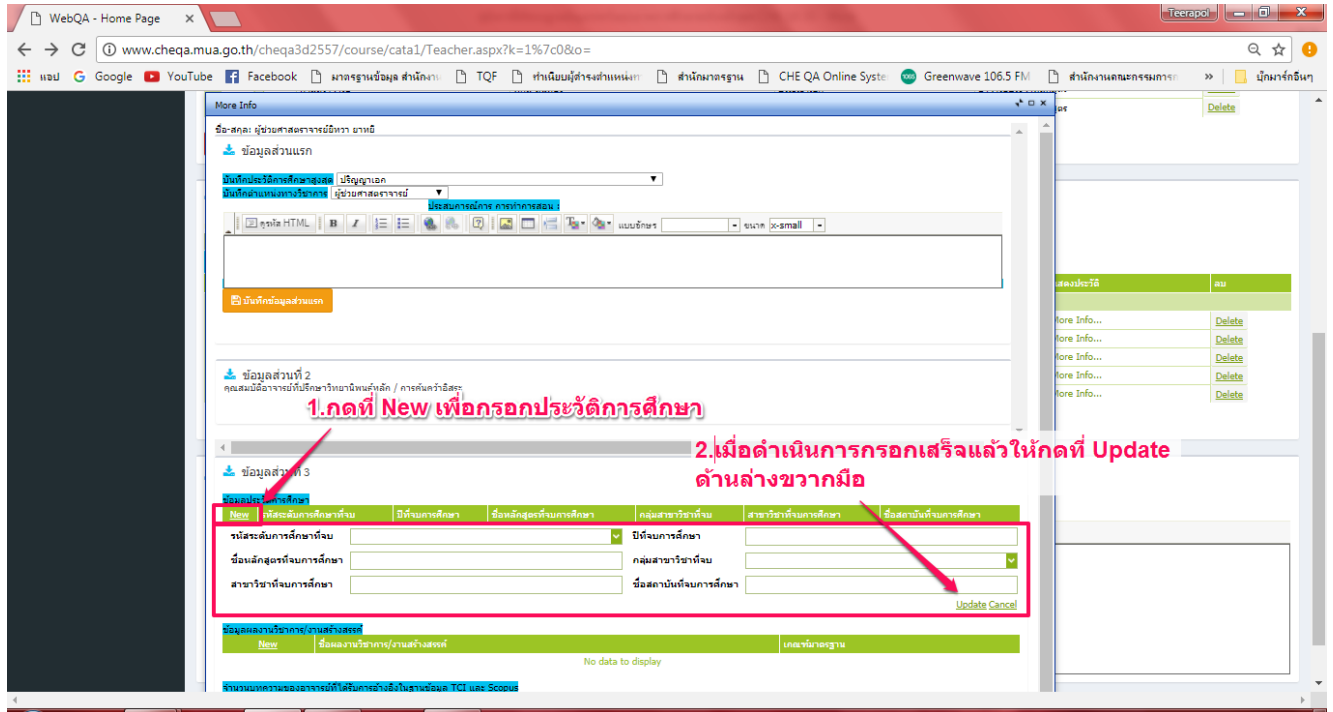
WebQA - Home Page ×

Teerapol

www.cheqa.mua.go.th/cheqa3d2557/course/cata1/Teacher.aspx?k=1%7c0&o=

แอป Google YouTube Facebook มาตรฐานข้อมูล สำนักงา TQF ทำเนียบผู้ดำรงตำแหน่ง สำนักมาตรฐาน CHE QA Online Syste Greenwave 106.5 FM สำนักงานคณะกรรมการ » บุ๊กมาร์กอื่นๆ

More Info

ชื่อ-สกุล: ผู้ช่วยศาสตราจารย์ธิดา ยาหยี

ข้อมูลส่วนแรก

บันทึกประวัติการศึกษาสูงสุด ปริญญาเอก
บันทึกตำแหน่งทางวิชาการ ผู้ช่วยศาสตราจารย์
ประสบการณ์การ การทำการสอน :

ดูรหัส HTML B I แบบอักษร ขนาด x-small

บันทึกข้อมูลส่วนแรก

ข้อมูลส่วนที่ 2
คุณสมบัติอาจารย์ที่ปรึกษาวิทยานิพนธ์หลัก / การค้นคว้าอิสระ

1.กดที่ New เพื่อกรอกประวัติการศึกษา

2.เมื่อดำเนินการกรอกเสร็จแล้วให้กดที่ Update ด้านล่างขวากมือ

ข้อมูลส่วนที่ 3

ข้อมูลประวัติการศึกษา

| New | รหัสระดับการศึกษาที่จบ | ปีที่จบการศึกษา | ชื่อหลักสูตรที่จบการศึกษา | กลุ่มสาขาวิชาที่จบ | สาขาวิชาที่จบการศึกษา | ชื่อสถาบันที่จบการศึกษา |
|---|---|---|---|---|---|---|

รหัสระดับการศึกษาที่จบ
ปีที่จบการศึกษา
ชื่อหลักสูตรที่จบการศึกษา
กลุ่มสาขาวิชาที่จบ
สาขาวิชาที่จบการศึกษา
ชื่อสถาบันที่จบการศึกษา
Update Cancel

ข้อมูลผลงานวิชาการ/งานสร้างสรรค์

| New | ชื่อผลงานวิชาการ/งานสร้างสรรค์ | เกณฑ์มาตรฐาน |
|---|---|---|

No data to display

จำนวนบทความของอาจารย์ที่ได้รับการอ้างอิงในฐานข้อมูล TCI และ Scopus

Delete
สดงประวัติ | ลบ
More Info... Delete
More Info... Delete
More Info... Delete
More Info... Delete
More Info... Delete